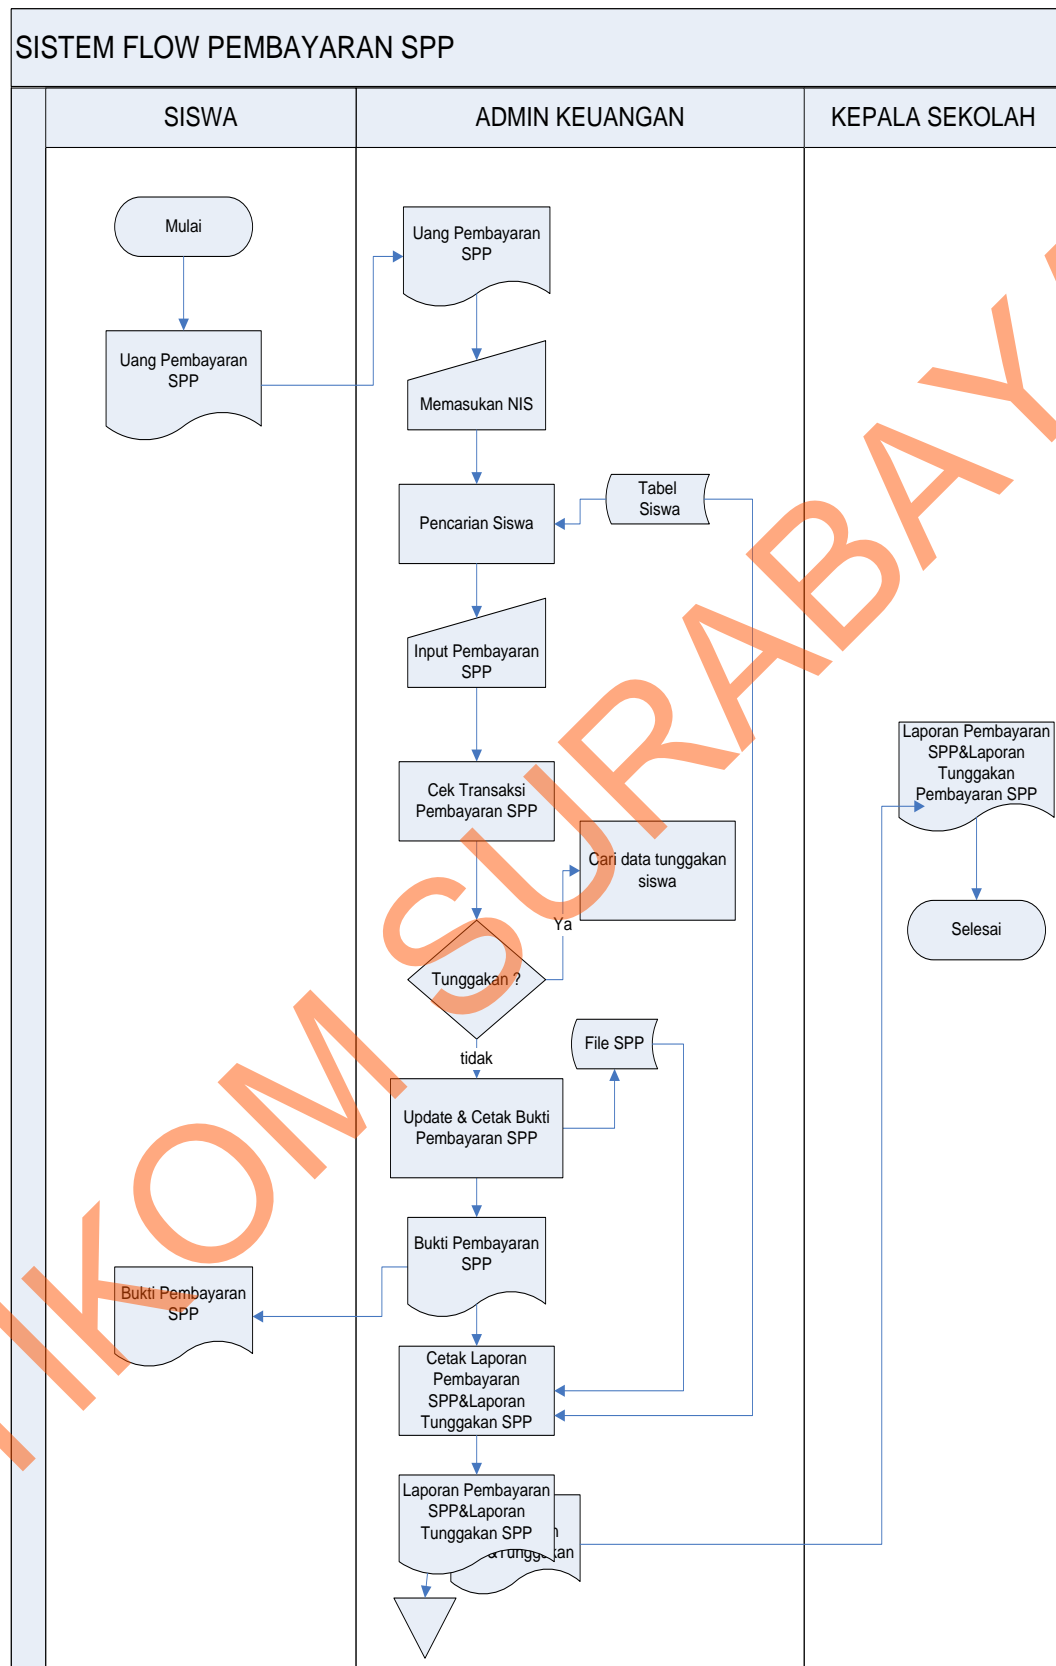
SISTEM FLOW PEMBAYARAN SPP

SISWA

ADMIN KEUANGAN

KEPALA SEKOLAH

Mulai

Uang Pembayaran SPP

Uang Pembayaran SPP

Memasukan NIS

Pencarian Siswa

Tabel Siswa

Input Pembayaran SPP

Cek Transaksi Pembayaran SPP

Cari data tunggakan siswa

Ya

Tunggakan ?

tidak

File SPP

Update & Cetak Bukti Pembayaran SPP

Bukti Pembayaran SPP

Bukti Pembayaran SPP

Cetak Laporan Pembayaran SPP&Laporan Tunggakan SPP

Laporan Pembayaran SPP&Laporan Tunggakan SPP

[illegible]n &Tunggakan

Laporan Pembayaran SPP&Laporan Tunggakan Pembayaran SPP

Selesai

IKOM SURABAYA